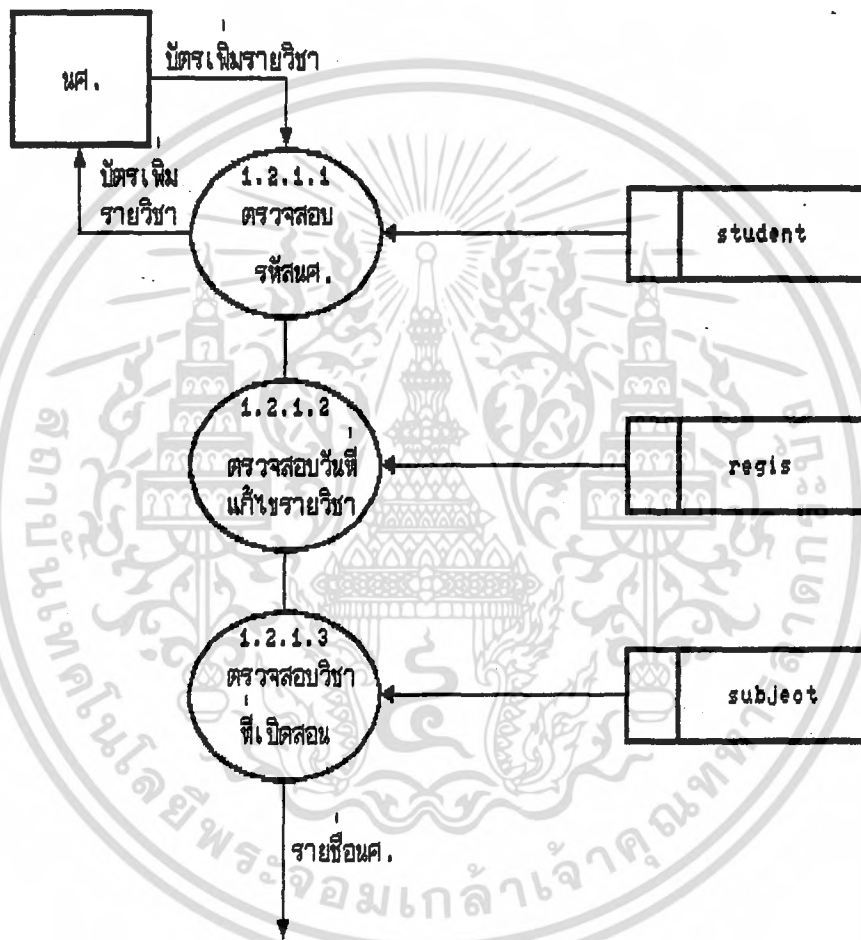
นศ.

บัตรเพิ่มรายวิชา

บัตรเพิ่ม รายวิชา

1.2.1.1 ตรวจสอบ รหัสนศ.

student

1.2.1.2 ตรวจสอบวันที่ แก้ไขรายวิชา

regis

1.2.1.3 ตรวจสอบวิชา ที่เปิดสอน

subjeot

รายชื่อนศ.

สถาบันเทคโนโลยีพระจอมเกล้าเจ้าคุณทหารลาดกระบัง